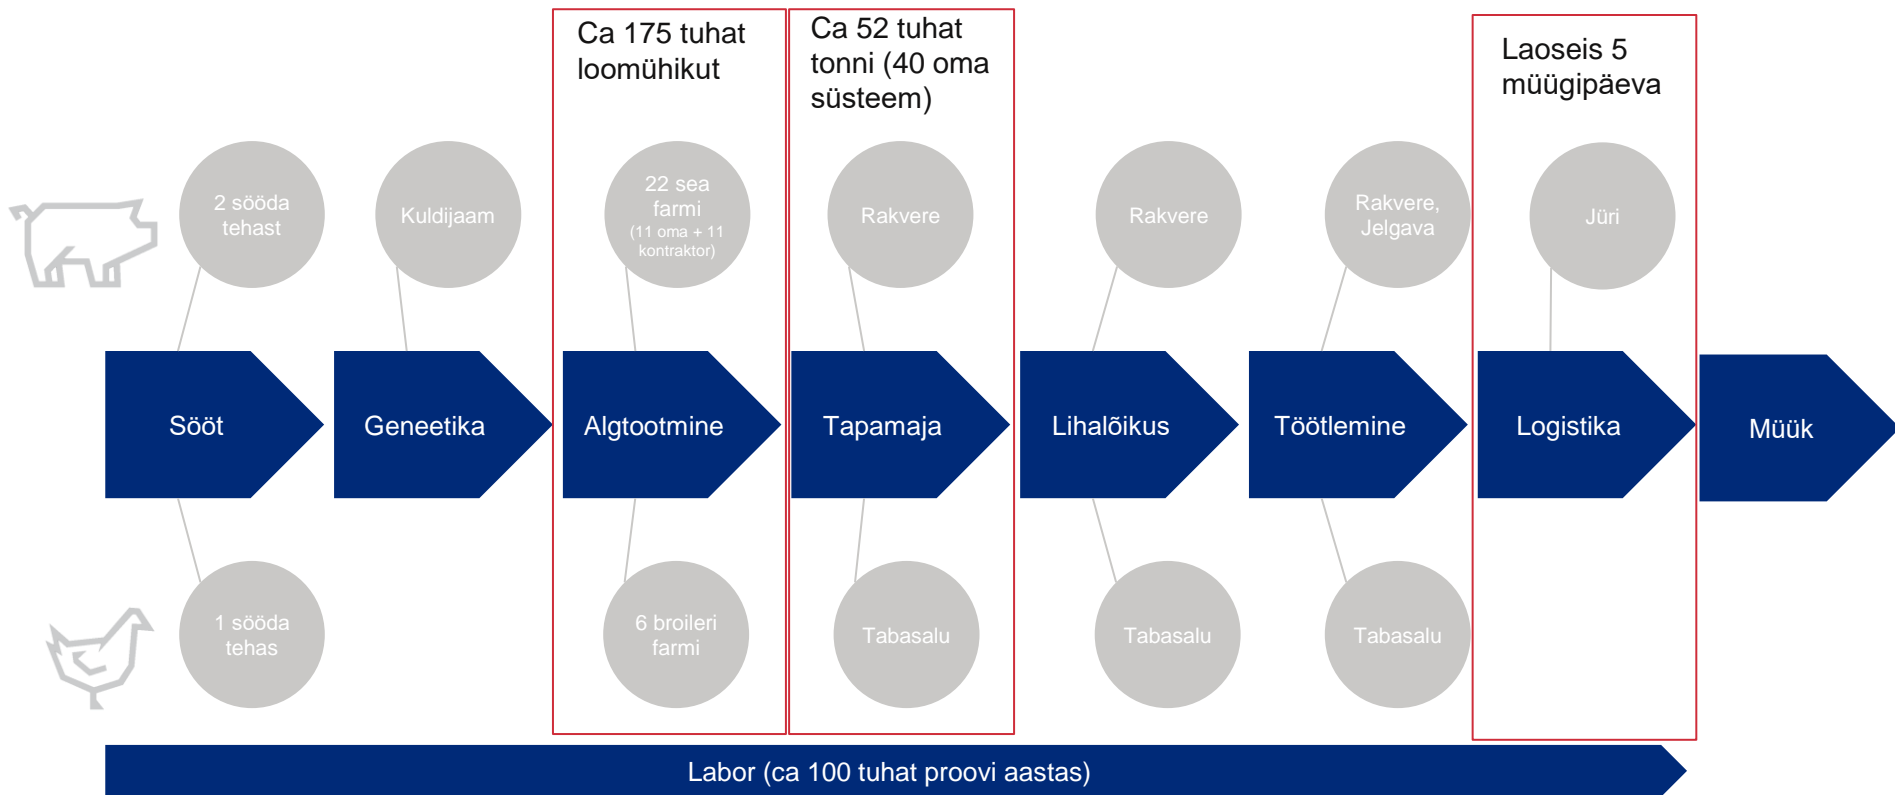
Ca 175 tuhat loomühikut

Ca 52 tuhat tonni (40 oma süsteem)

Laoseis 5 müügipäeva

2 sööda tehast

Kuldijaam

22 sea farmi (11 oma + 11 kontraktor)

Rakvere

Rakvere

Rakvere, Jelgava

Jüri

Sööt

Geneetika

Algtootmine

Tapamaja

Lihalõikus

Töötlemine

Logistika

Müük

1 sööda tehas

6 broileri farmi

Tabasalu

Tabasalu

Tabasalu

Labor (ca 100 tuhat proovi aastas)